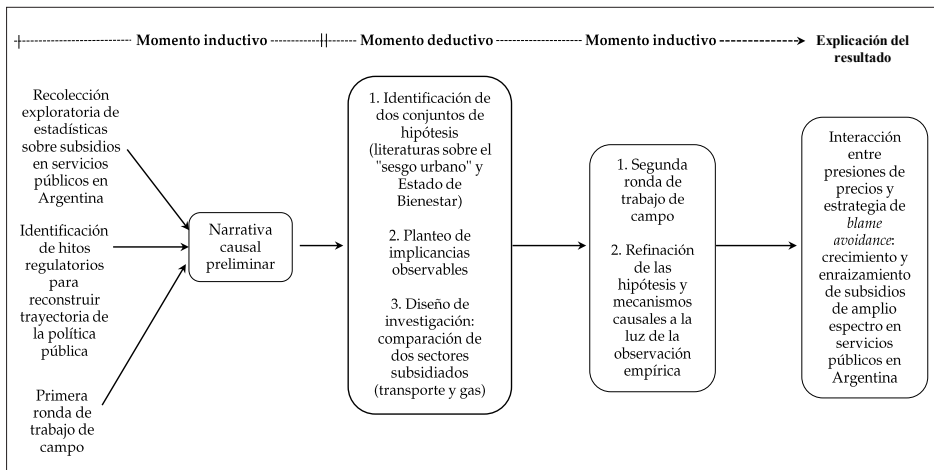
Momento inductivo

Momento deductivo

Momento inductivo

Explicación del resultado

Recolección exploratoria de estadísticas sobre subsidios en servicios públicos en Argentina

Identificación de hitos regulatorios para reconstruir trayectoria de la política pública

Primera ronda de trabajo de campo

Narrativa causal preliminar

1. Identificación de dos conjuntos de hipótesis (literaturas sobre el "sesgo urbano" y Estado de Bienestar)

2. Planteo de implicancias observables

3. Diseño de investigación: comparación de dos sectores subsidiados (transporte y gas)

1. Segunda ronda de trabajo de campo

2. Refinación de las hipótesis y mecanismos causales a la luz de la observación empírica

Interacción entre presiones de precios y estrategia de *blame avoidance*: crecimiento y enraizamiento de subsidios de amplio espectro en servicios públicos en Argentina